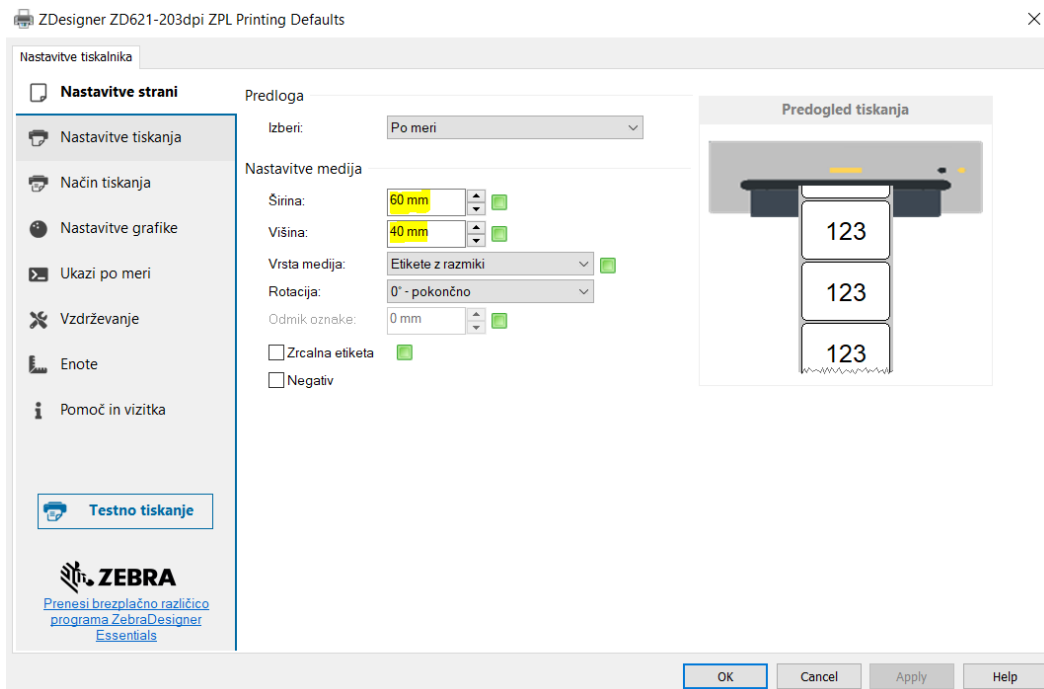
ZDesigner ZD621-203dpi ZPL Printing Defaults

Nastavitve tiskalnika

Nastavitve strani

Nastavitve tiskanja

Način tiskanja

Nastavitve grafike

Ukazi po meri

Vzdrževanje

Enote

Pomoč in vizitka

Testno tiskanje

ZEBRA

Prenesi brezplačno različico programa ZebraDesigner Essentials

Predloga

Izberi: Po meri

Nastavitve medija

Širina: 60 mm

Višina: 40 mm

Vrsta medija: Etikete z razmiki

Rotacija: 0° - pokončno

Odmik oznake: 0 mm

Zrcalna etiketa

Negativ

Predogled tiskanja

123

123

123

OK

Cancel

Apply

Help